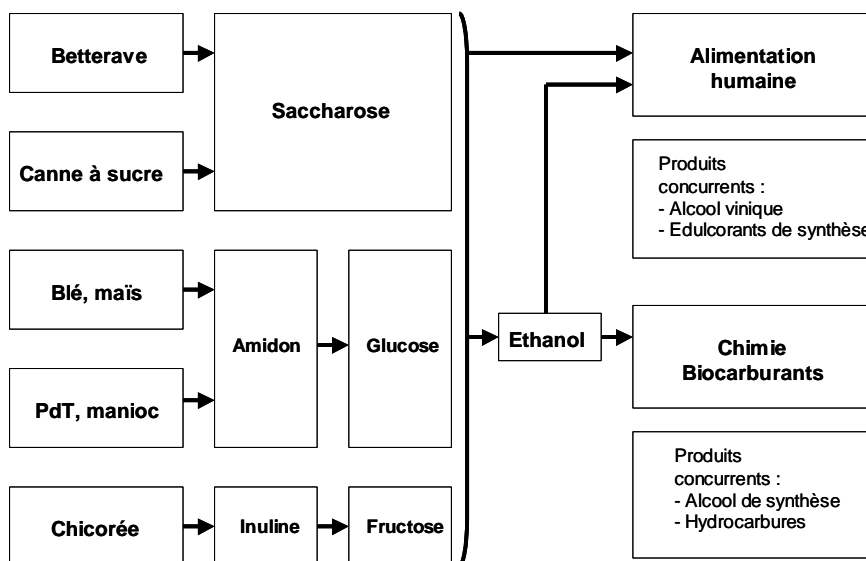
Betterave

Canne à sucre

Saccharose

Blé, maïs

PdT, manioc

Amidon

Glucose

Chicorée

Inuline

Fructose

Ethanol

Alimentation humaine

Produits concurrents :
- Alcool vinique
- Edulcorants de synthèse

Chimie Biocarburants

Produits concurrents :
- Alcool de synthèse
- Hydrocarbures